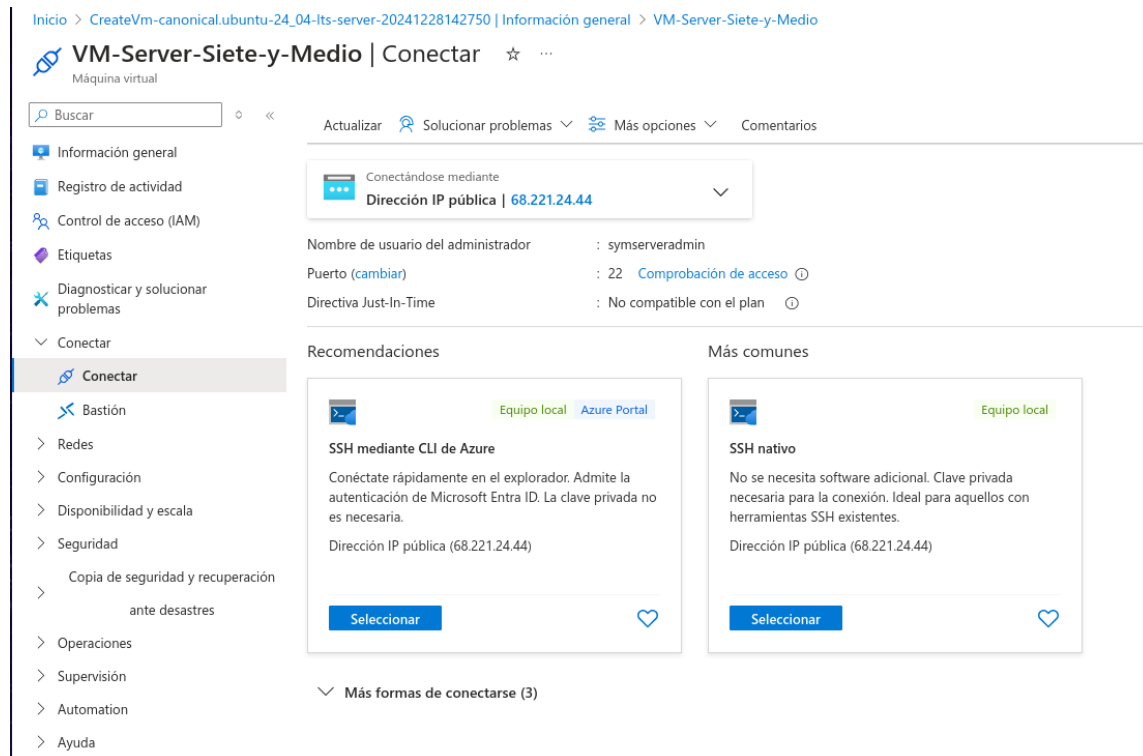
Inicio > CreateVm-canonical.ubuntu-24_04-lts-server-20241228142750 | Información general > VM-Server-Siete-y-Medio

VM-Server-Siete-y-Medio | Conectar ☆ ···
Máquina virtual

Buscar

Información general
Registro de actividad
Control de acceso (IAM)
Etiquetas
Diagnosticar y solucionar problemas
Conectar
Conectar
Bastión
Redes
Configuración
Disponibilidad y escala
Seguridad
Copia de seguridad y recuperación ante desastres
Operaciones
Supervisión
Automation
Ayuda

Actualizar Solucionar problemas Más opciones Comentarios

Conectándose mediante
Dirección IP pública | 68.221.24.44

Nombre de usuario del administrador : symserveradmin
Puerto (cambiar) : 22 Comprobación de acceso ⓘ
Directiva Just-In-Time : No compatible con el plan ⓘ

Recomendaciones

Equipo local Azure Portal
SSH mediante CLI de Azure
Conéctate rápidamente en el explorador. Admite la autenticación de Microsoft Entra ID. La clave privada no es necesaria.
Dirección IP pública (68.221.24.44)
Seleccionar

Más comunes

Equipo local
SSH nativo
No se necesita software adicional. Clave privada necesaria para la conexión. Ideal para aquellos con herramientas SSH existentes.
Dirección IP pública (68.221.24.44)
Seleccionar

Más formas de conectarse (3)